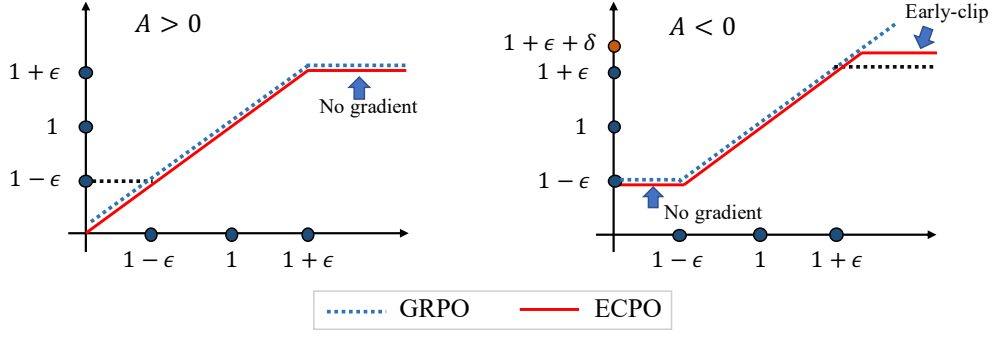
$A > 0$

$1+\epsilon$

$1$

$1-\epsilon$

No gradient

$1-\epsilon$ $1$ $1+\epsilon$

$A < 0$

$1+\epsilon+\delta$

$1+\epsilon$

$1$

$1-\epsilon$

Early-clip

No gradient

$1-\epsilon$ $1$ $1+\epsilon$

GRPO ECPO